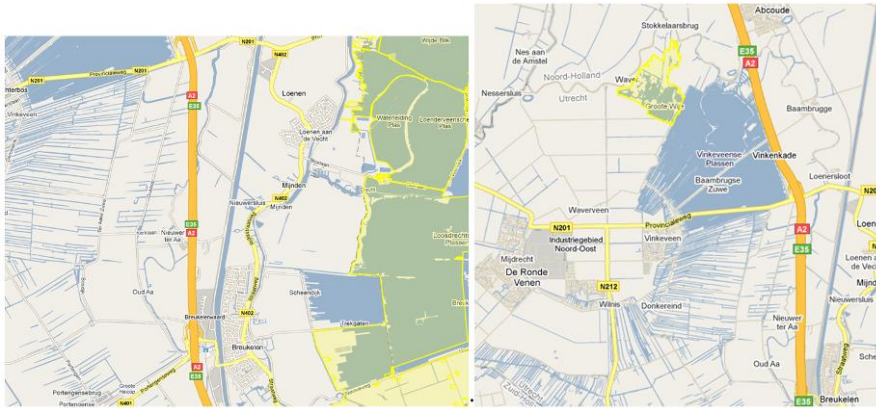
N201
Provincialeweg
N402
Loenen
A2
E35
Vinkeveen
Loenen aan de Vecht
Waterleiding Plas
Loenderveensche Plas
Mijnden
N402
Nieuwersluis
Mijnden
E35
A2
Nieuwer ter Aa
Loosdrechtse Plassen
Oud Aa
Breukelerwaard
N402
Scheendijk
Tienhoven
Breukelen
Portengensebrug
Portengense
A2
E35
N401
Straatweg

Abcoude
Stokkelaarsbrug
Nes aan de Amstel
E35
A2
Noord-Holland
Nesserslius
Utrecht
Waver
Groote Wijd
Baambrugge
Vinkeveense Plassen
Vinkenkade
Baambrugse Zuwe
Loenersloot
Waverveen
N201
Provincialeweg
A2
E35
Industriegebied Noord-Oost
Vinkeveen
Mijdrecht
De Ronde Venen
N212
Wilnis
Donkereind
Loenen aan de Vecht
Mijnd
Nieuwersluis
Nieuwer ter Aa
Oud Aa
E35
Breukelen
Straatweg